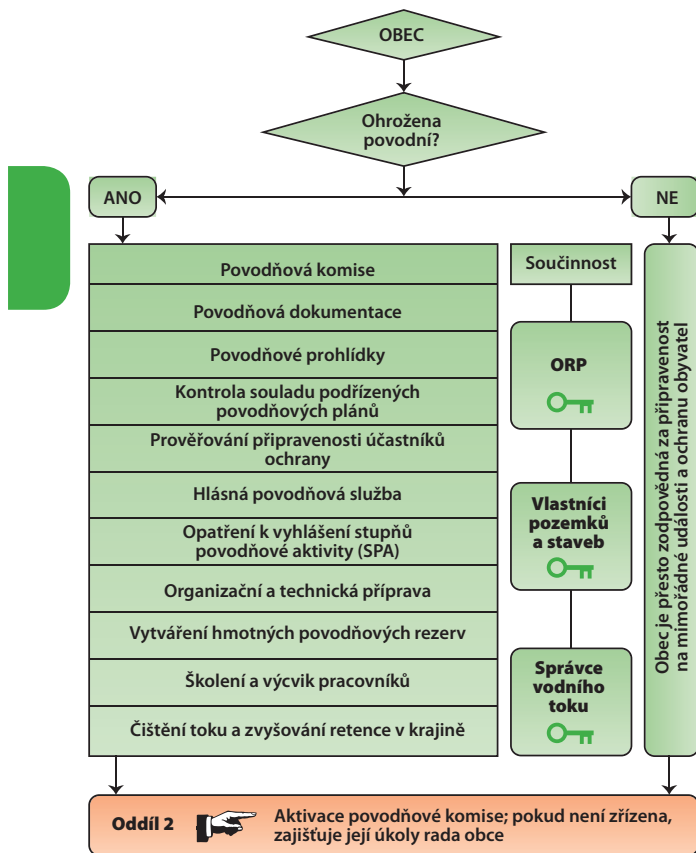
OBEC

Ohrožena povodní?

ANO

NE

Povodňová komise

Povodňová dokumentace

Povodňové prohlídky

Kontrola souladu podřízených povodňových plánů

Prověřování připravenosti účastníků ochrany

Hlásná povodňová služba

Opatření k vyhlášení stupňů povodňové aktivity (SPA)

Organizační a technická příprava

Vytváření hmotných povodňových rezerv

Školení a výcvik pracovníků

Čištění toku a zvyšování retence v krajině

Součinnost

ORP

Vlastníci pozemků a staveb

Správce vodního toku

Obec je přesto zodpovědná za připravenost na mimořádné události a ochranu obyvatel

Oddíl 2

Aktivace povodňové komise; pokud není zřízena, zajišťuje její úkoly rada obce